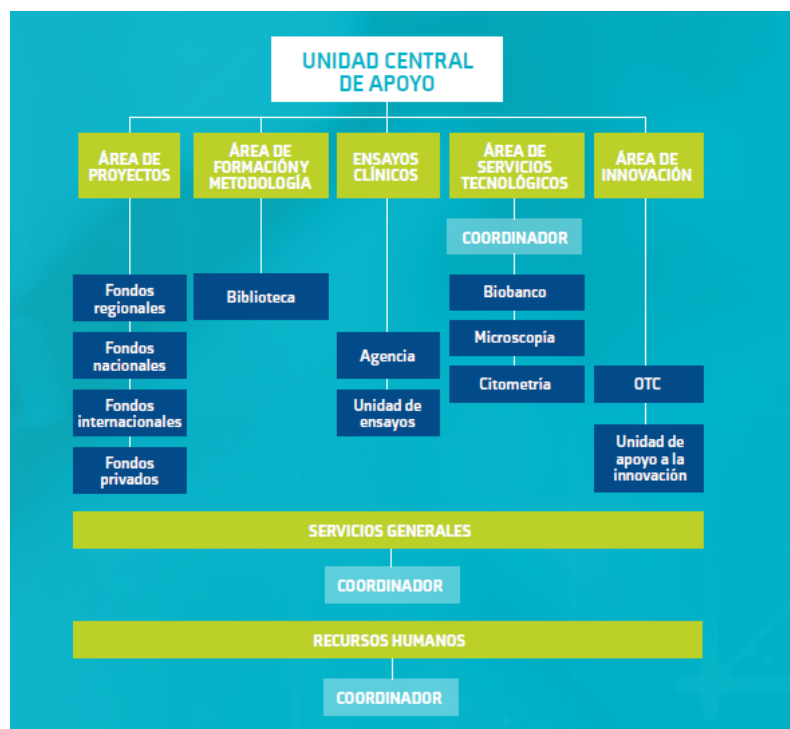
UNIDAD CENTRAL DE APOYO

ÁREA DE PROYECTOS

ÁREA DE FORMACIÓN Y METODOLOGÍA

ENSAYOS CLÍNICOS

ÁREA DE SERVICIOS TECNOLÓGICOS

ÁREA DE INNOVACIÓN

COORDINADOR

Fondos regionales

Fondos nacionales

Fondos internacionales

Fondos privados

Biblioteca

Agencia

Unidad de ensayos

Biobanco

Microscopía

Citometría

OTC

Unidad de apoyo a la innovación

SERVICIOS GENERALES

COORDINADOR

RECURSOS HUMANOS

COORDINADOR